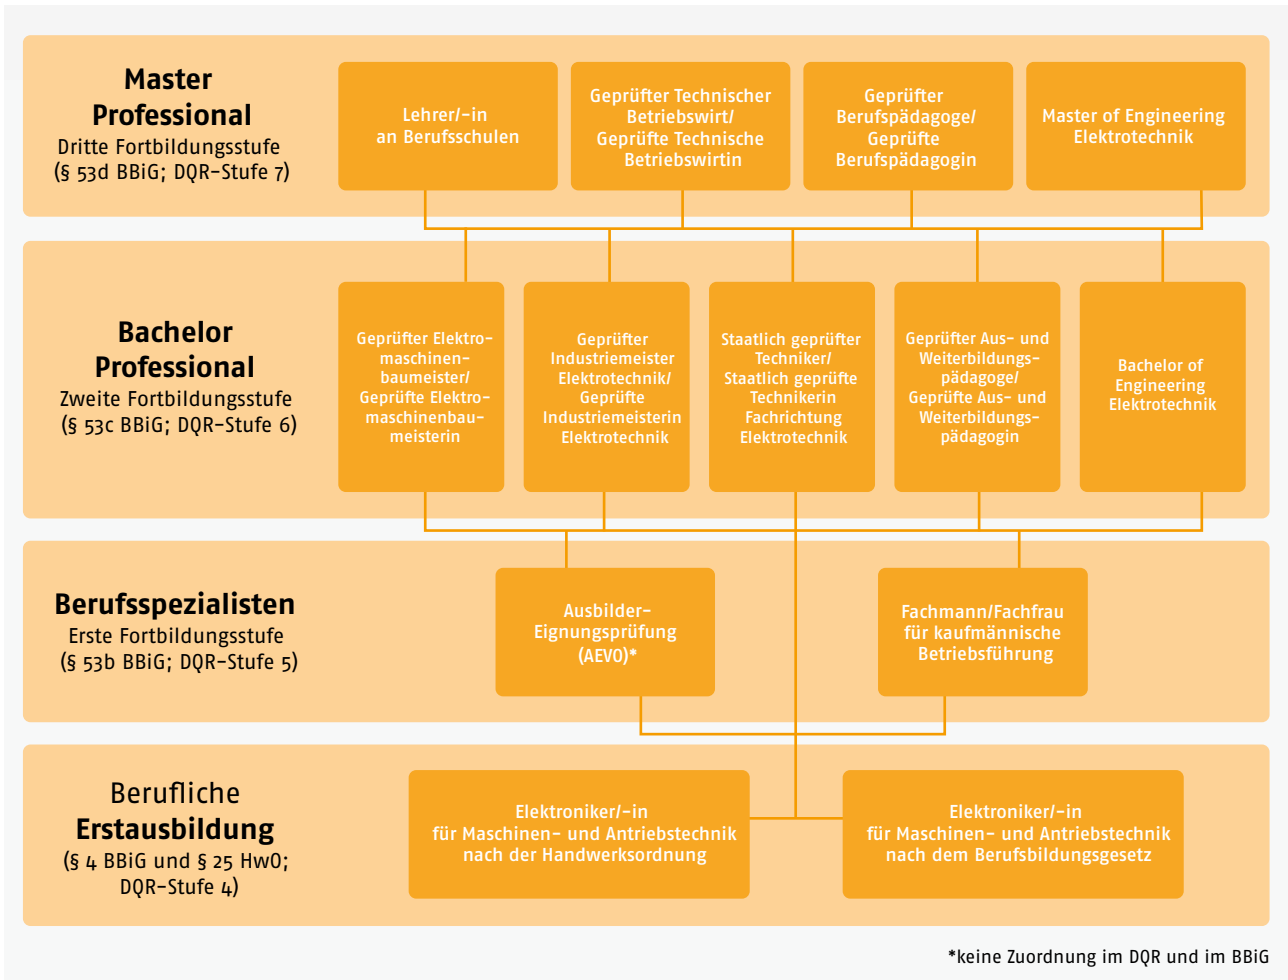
Master Professional
Dritte Fortbildungsstufe
(§ 53d BBiG; DQR-Stufe 7)

Lehrer/-in an Berufsschulen

Geprüfter Technischer Betriebswirt/ Geprüfte Technische Betriebswirtin

Geprüfter Berufspädagoge/ Geprüfte Berufspädagogin

Master of Engineering Elektrotechnik

Bachelor Professional
Zweite Fortbildungsstufe
(§ 53c BBiG; DQR-Stufe 6)

Geprüfter Elektromaschinenbaumeister/ Geprüfte Elektromaschinenbaumeisterin

Geprüfter Industriemeister Elektrotechnik/ Geprüfte Industriemeisterin Elektrotechnik

Staatlich geprüfter Techniker/ Staatlich geprüfte Technikerin Fachrichtung Elektrotechnik

Geprüfter Aus- und Weiterbildungspädagoge/ Geprüfte Aus- und Weiterbildungspädagogin

Bachelor of Engineering Elektrotechnik

Berufsspezialisten
Erste Fortbildungsstufe
(§ 53b BBiG; DQR-Stufe 5)

Ausbilder-Eignungsprüfung (AEVO)*

Fachmann/Fachfrau für kaufmännische Betriebsführung

Berufliche Erstausbildung
(§ 4 BBiG und § 25 HwO; DQR-Stufe 4)

Elektroniker/-in für Maschinen- und Antriebstechnik nach der Handwerksordnung

Elektroniker/-in für Maschinen- und Antriebstechnik nach dem Berufsbildungsgesetz

*keine Zuordnung im DQR und im BBiG